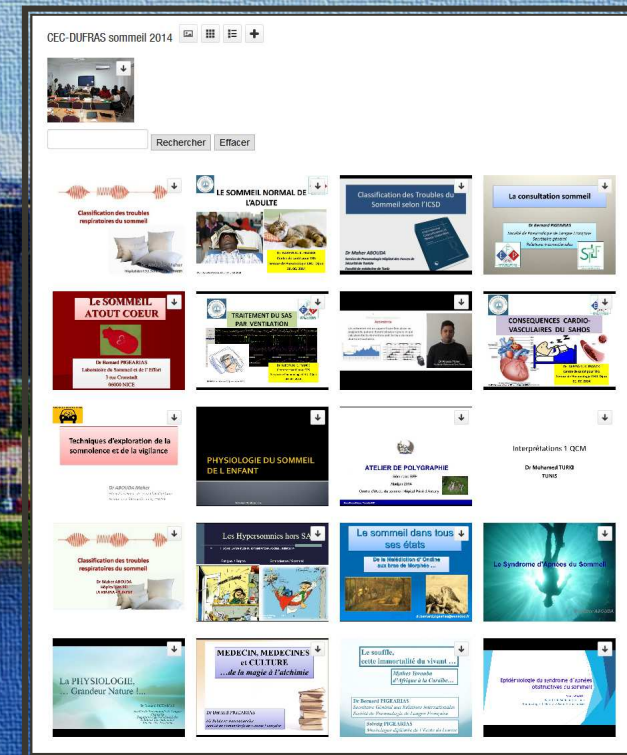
CEC-DUFRAS sommeil 2014

Rechercher Effacer

Classification des troubles respiratoires du sommeil

LE SOMMEIL NORMAL DE L'ADULTE

Classification des Troubles du Sommeil selon l'ICSD

Dr Maher ABOUDA

La consultation sommeil

Dr Bernard PIGEARIAS

Le SOMMEIL ATOUT COEUR

Dr Bernard PIGEARIAS

NICE

TRAITEMENT DU SAS PAR VENTILATION

CONSEQUENCES CARDIO-VASCULAIRES DU SAHOS

Techniques d'exploration de la somnolence et de la vigilance

Dr ABOUDA Maher

PHYSIOLOGIE DU SOMMEIL DE L ENFANT

ATELIER DE POLYGRAPHIE

Interprétations 1 QCM

Dr Mohamed TURKI

TUNIS

Classification des troubles respiratoires du sommeil

Dr Maher ABOUDA

Les Hypersomnies hors SAS

Le sommeil dans tous ses états

De la Médecine d'Ondine aux bras de Morphée...

Le Syndrome d'Apnées du Sommeil

La PHYSIOLOGIE, ... Grandeur Nature !...

MEDECIN, MEDECINES et CULTURE ...de la magie à l'alchimie

Dr Bernard PIGEARIAS

Le souffle, cette immortalité du vivant ...

Dr Bernard PIGEARIAS

Epidémiologie du syndrome d'apnées obstructives du sommeil